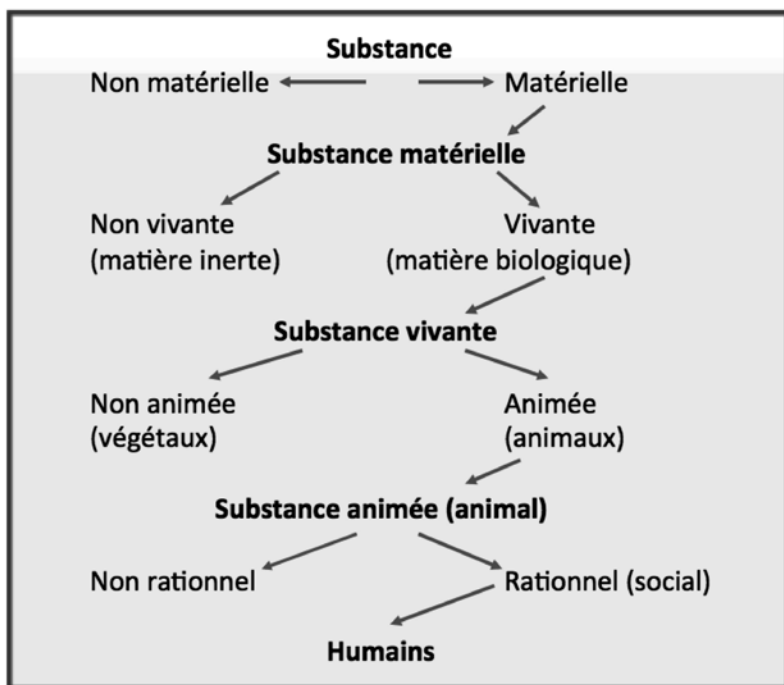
**Substance**

Non matérielle Matérielle

**Substance matérielle**

Non vivante (matière inerte)

Vivante (matière biologique)

**Substance vivante**

Non animée (végétaux)

Animée (animaux)

**Substance animée (animal)**

Non rationnel Rationnel (social)

**Humains**